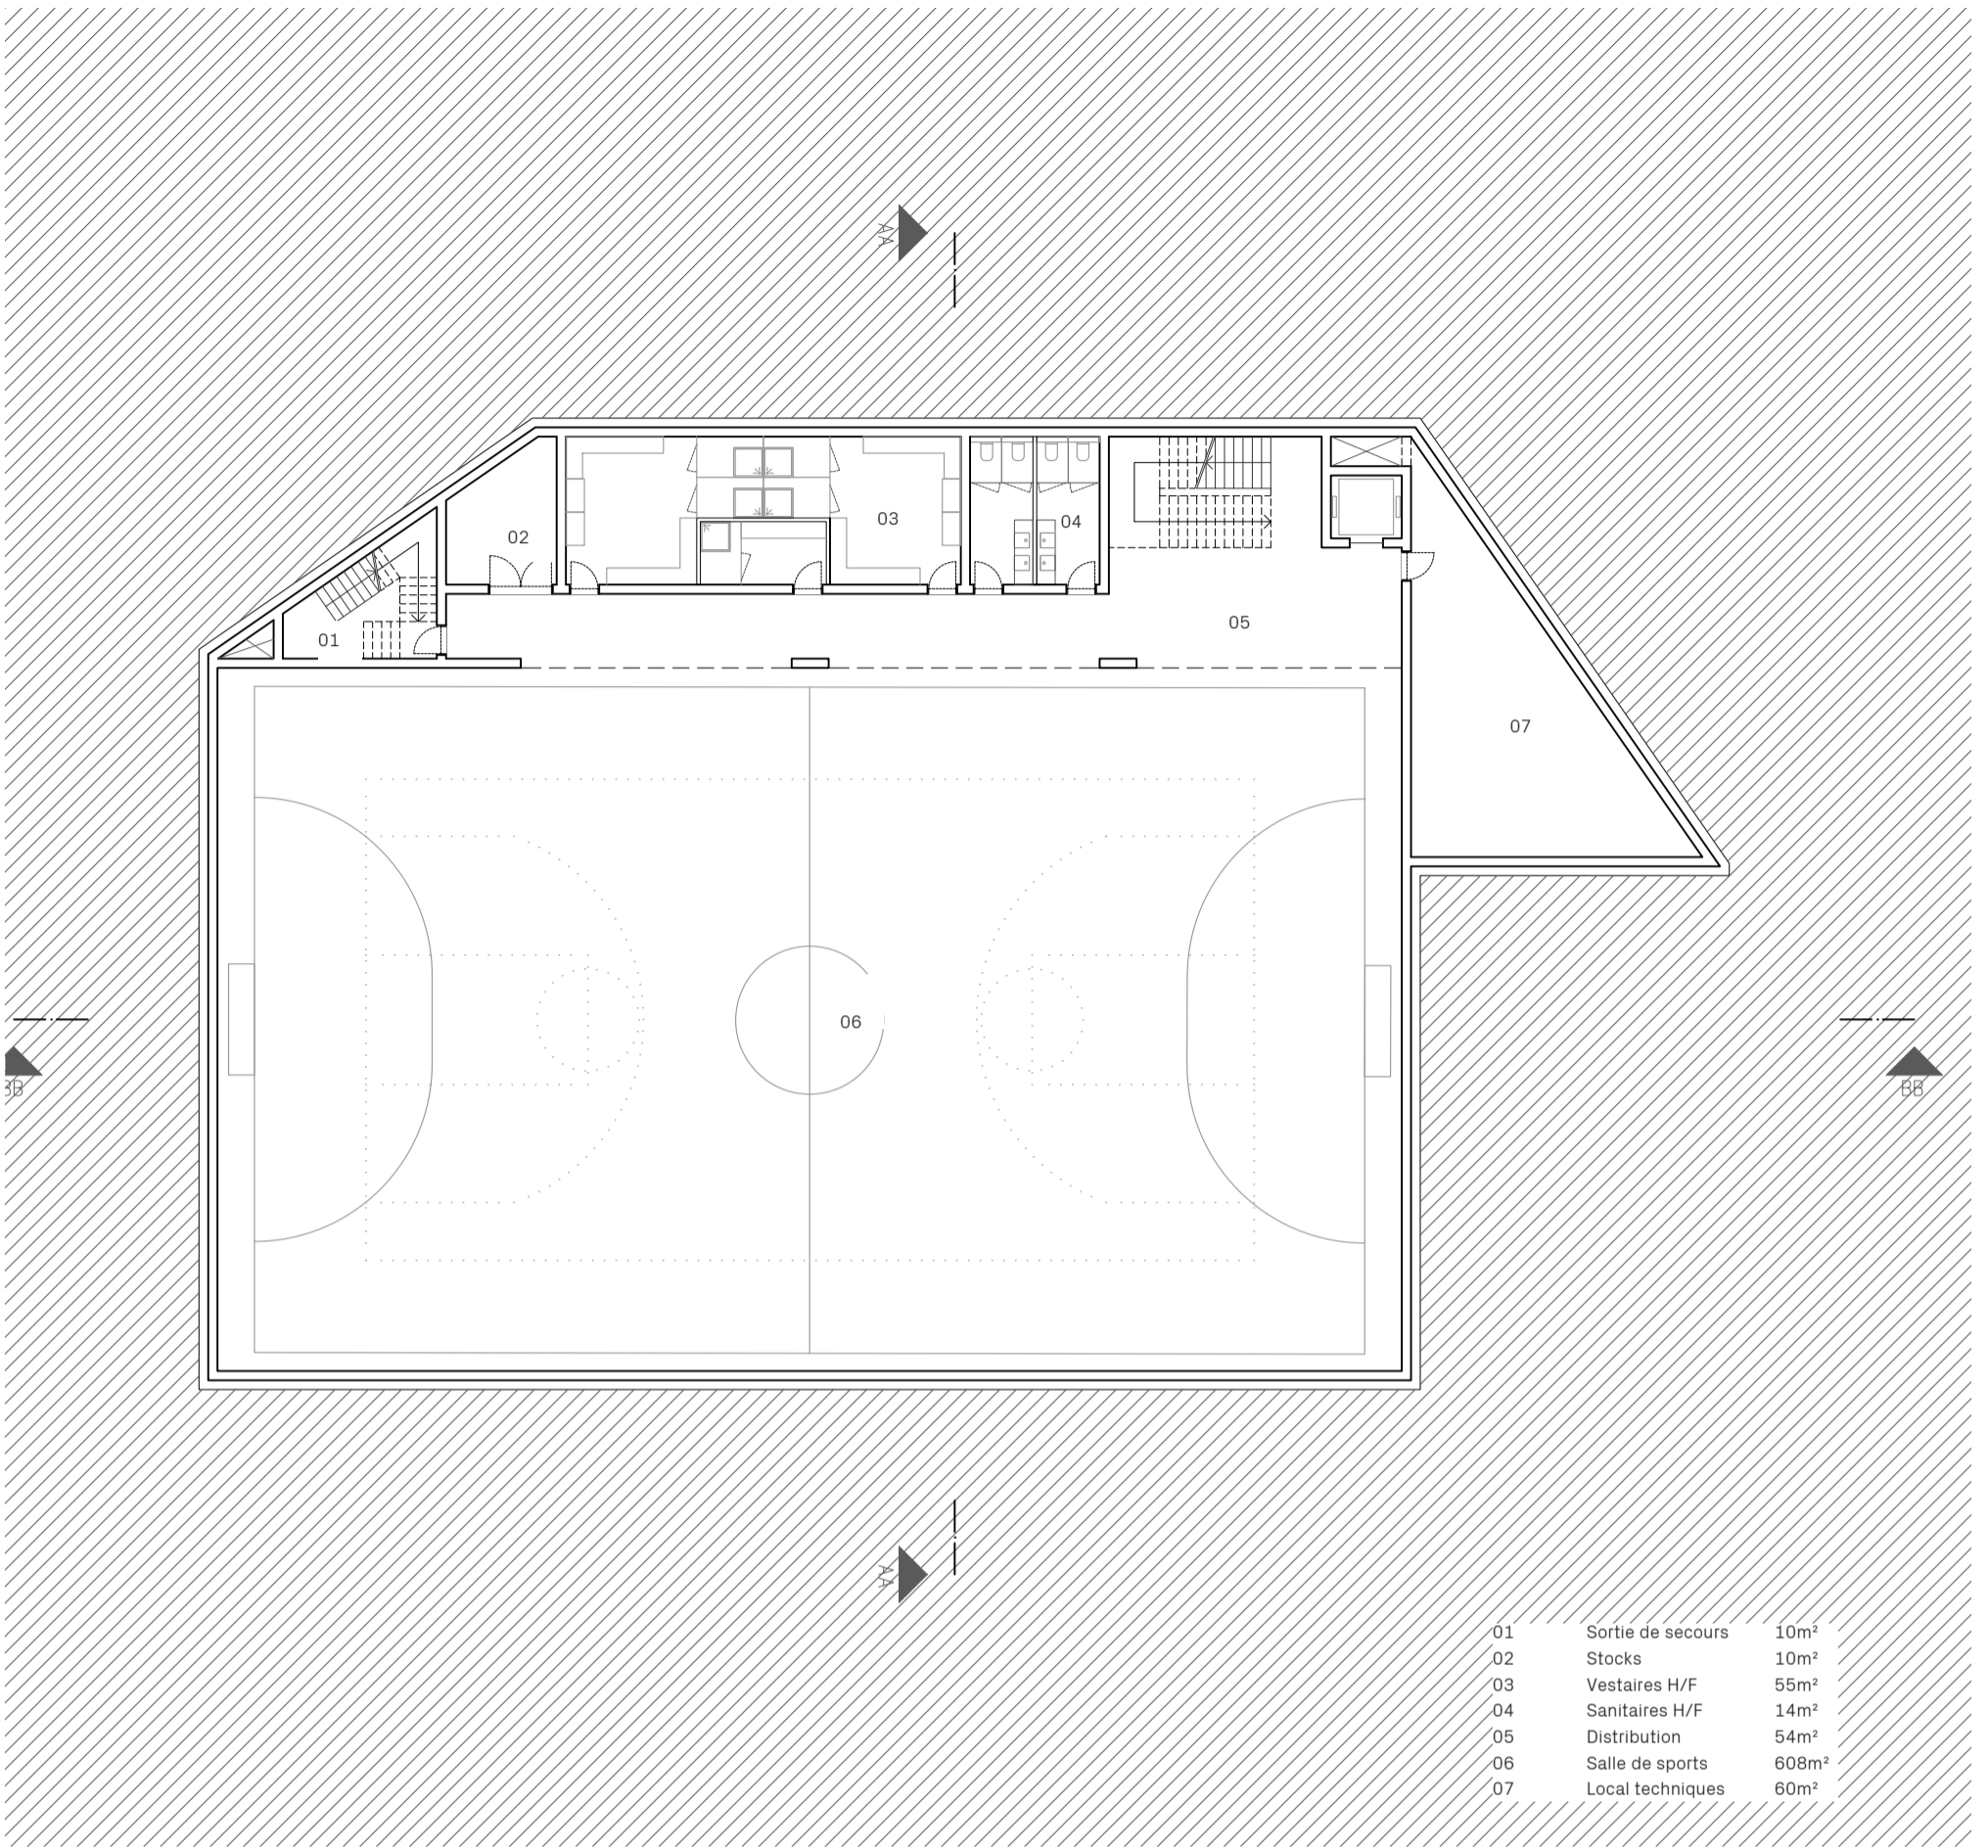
AA

02

03

04

01

05

07

06

BB

BB

AA

| 01 | Sortie de secours | 10m² |
|---|---|---|
| 02 | Stocks | 10m² |
| 03 | Vestaires H/F | 55m² |
| 04 | Sanitaires H/F | 14m² |
| 05 | Distribution | 54m² |
| 06 | Salle de sports | 608m² |
| 07 | Local techniques | 60m² |